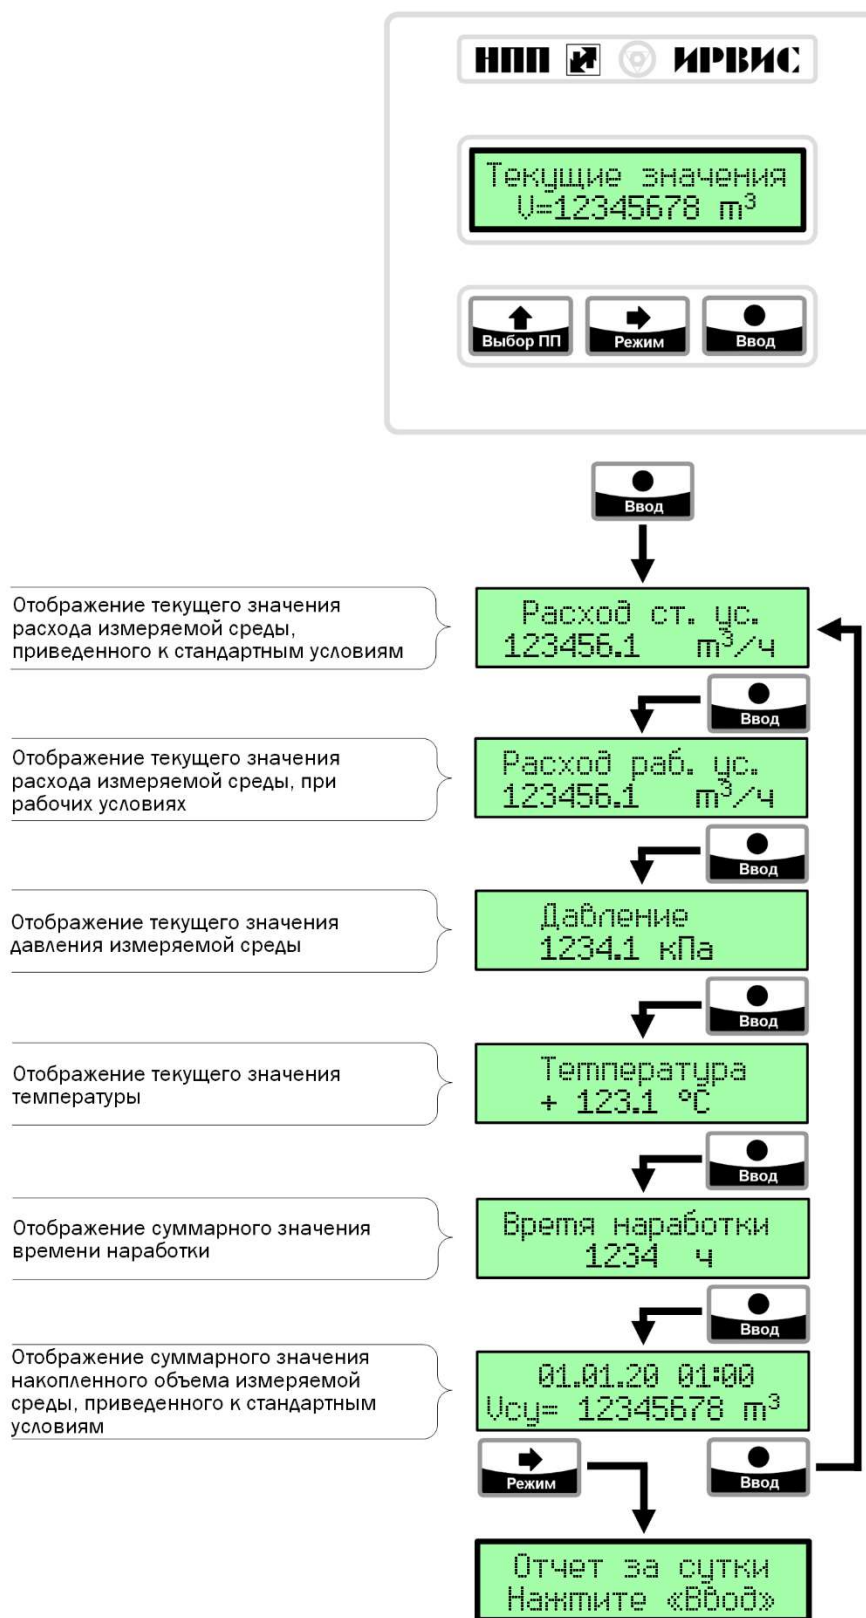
НПП ИРВИС

Текущие значения
V=12345678 $m^3$

Выбор ПП
Режим
Ввод

Ввод

Отображение текущего значения расхода измеряемой среды, приведенного к стандартным условиям

Расход ст. ус.
123456.1 $m^3$/ч

Ввод

Отображение текущего значения расхода измеряемой среды, при рабочих условиях

Расход раб. ус.
123456.1 $m^3$/ч

Ввод

Отображение текущего значения давления измеряемой среды

Давление
1234.1 кПа

Ввод

Отображение текущего значения температуры

Температура
+ 123.1 °C

Ввод

Отображение суммарного значения времени наработки

Время наработки
1234 ч

Ввод

Отображение суммарного значения накопленного объема измеряемой среды, приведенного к стандартным условиям

01.01.20 01:00
Vсу= 12345678 $m^3$

Режим
Ввод

Отчет за сутки
Нажмите «Ввод»